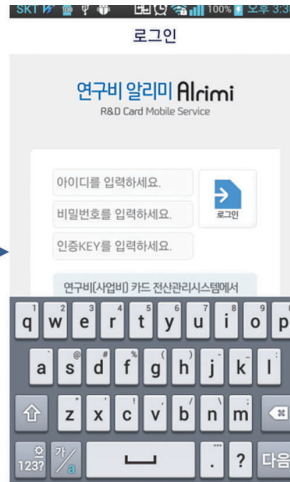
SKT 100% 오후 3:3

로그인

연구비 알리미 Alrimi
R&D Card Mobile Service

아이디를 입력하세요.
비밀번호를 입력하세요.
인증KEY를 입력하세요.
로그인

연구비(사업비) 카드 전산관리시스템에서

q w e r t y u i o p
a s d f g h j k l
z x c v b n m
123? 가 . ? 다음